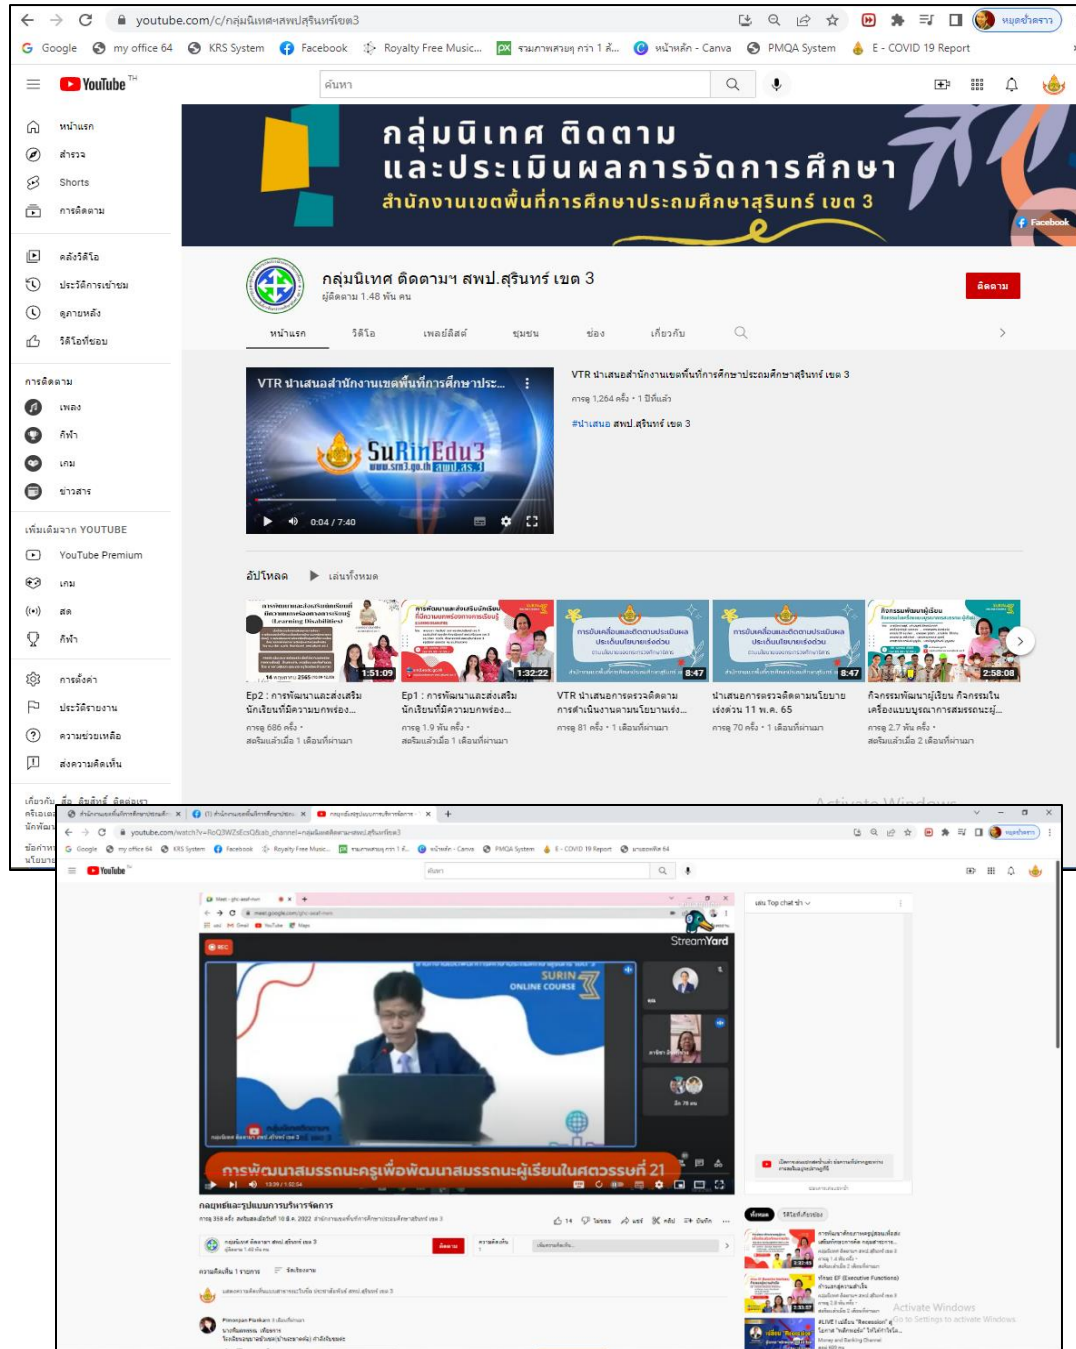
youtube.com/c/กลุ่มนิเทศฯสพป.สุรินทร์เขต3

หยุดชั่วคราว

Google my office 64 KRS System Facebook Royalty Free Music... รวมภาพสวยๆ กว่า 1 ล้... หน้าหลัก - Canva PMQA System E - COVID 19 Report

YouTube TH

ค้นหา

หน้าแรก
สำรวจ
Shorts
การติดตาม

คลังวิดีโอ
ประวัติการเข้าชม
ดูภายหลัง
วิดีโอที่ชอบ

การติดตาม
เพลง
กีฬา
เกม
ข่าวสาร

เพิ่มเติมจาก YOUTUBE
YouTube Premium
เกม
สด
กีฬา

การตั้งค่า
ประวัติรายงาน
ความช่วยเหลือ
ส่งความคิดเห็น

กลุ่มนิเทศ ติดตาม
และประเมินผลการจัดการศึกษา
สำนักงานเขตพื้นที่การศึกษาประถมศึกษาสุรินทร์ เขต 3

Facebook

กลุ่มนิเทศ ติดตามฯ สพป.สุรินทร์ เขต 3
ผู้ติดตาม 1.48 พัน คน

ติดตาม

หน้าแรก วิดีโอ เพลย์ลิสต์ ชุมชน ช่อง เกี่ยวกับ

VTR นำเสนอสำนักงานเขตพื้นที่การศึกษาประ...

SuRinEdu3
www.srn3.go.th สพป.สร.3

0:04 / 7:40

VTR นำเสนอสำนักงานเขตพื้นที่การศึกษาประถมศึกษาสุรินทร์ เขต 3
การดู 1,264 ครั้ง • 1 ปีที่แล้ว
#นำเสนอ สพป.สุรินทร์ เขต 3

อัปโหลด ▶ เล่นทั้งหมด

1:51:09
Ep2 : การพัฒนาและส่งเสริมนักเรียนที่มีความบกพร่อง...
การดู 686 ครั้ง • สตรีมแล้วเมื่อ 1 เดือนที่ผ่านมา

1:32:22
Ep1 : การพัฒนาและส่งเสริมนักเรียนที่มีความบกพร่อง...
การดู 1.9 พัน ครั้ง • สตรีมแล้วเมื่อ 1 เดือนที่ผ่านมา

8:47
VTR นำเสนอการตรวจติดตามการดำเนินงานตามนโยบายเร่ง...
การดู 81 ครั้ง • 1 เดือนที่ผ่านมา

8:47
นำเสนอการตรวจติดตามนโยบายเร่งด่วน 11 พ.ค. 65
การดู 70 ครั้ง • 1 เดือนที่ผ่านมา

2:58:08
กิจกรรมพัฒนาผู้เรียน กิจกรรมในเครื่องแบบบูรณาการสมรรถนะผู้...
การดู 2.7 พัน ครั้ง • สตรีมแล้วเมื่อ 2 เดือนที่ผ่านมา

Activate Windows

youtube.com/watch?v=

StreamYard

SURIN ONLINE COURSE

การพัฒนาสมรรถนะครูเพื่อพัฒนาสมรรถนะผู้เรียนในศตวรรษที่ 21

ทฤษฎีและรูปแบบการบริหารจัดการ

กลุ่มนิเทศ ติดตามฯ สพป.สุรินทร์ เขต 3

ติดตาม

Activate Windows
Go to Settings to activate Windows.